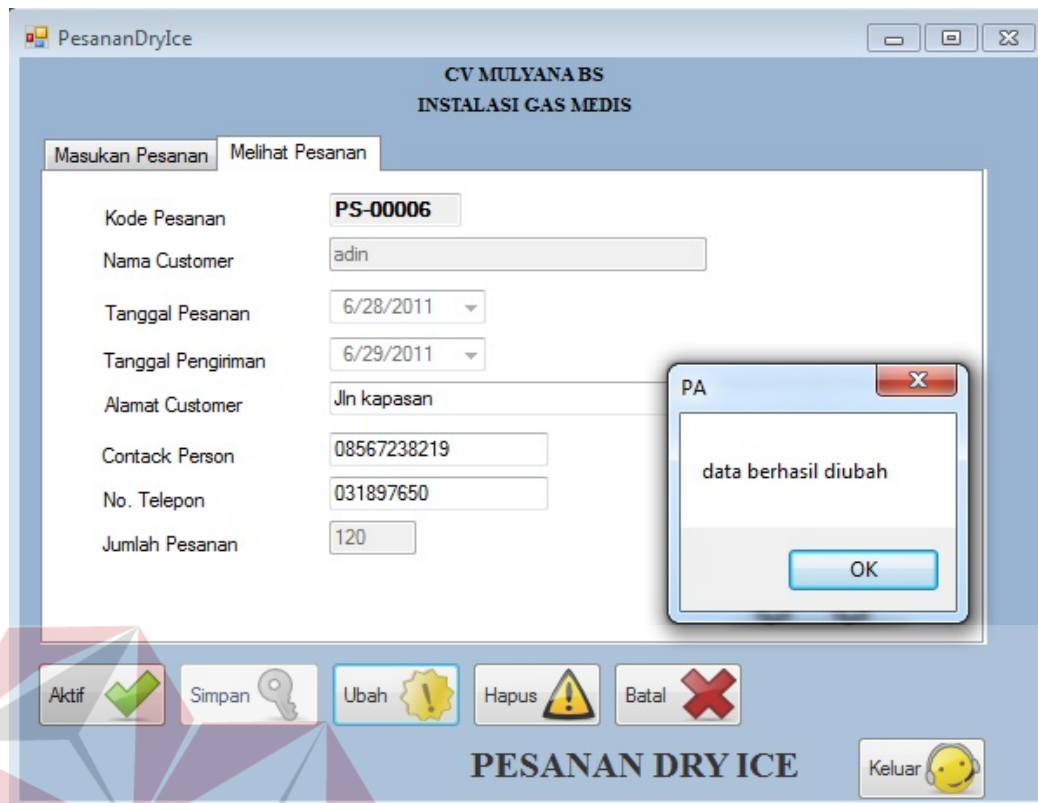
PesananDryIce

CV MULYANA BS
INSTALASI GAS MEDIS

Masukan Pesanan | Melihat Pesanan

Kode Pesanan PS-00006
Nama Customer adin
Tanggal Pesanan 6/28/2011
Tanggal Pengiriman 6/29/2011
Alamat Customer Jln kapasan
Contack Person 08567238219
No. Telepon 031897650
Jumlah Pesanan 120

PA
data berhasil diubah
OK

Aktif
Simpan
Ubah
Hapus
Batal

PESANAN DRY ICE

Keluar